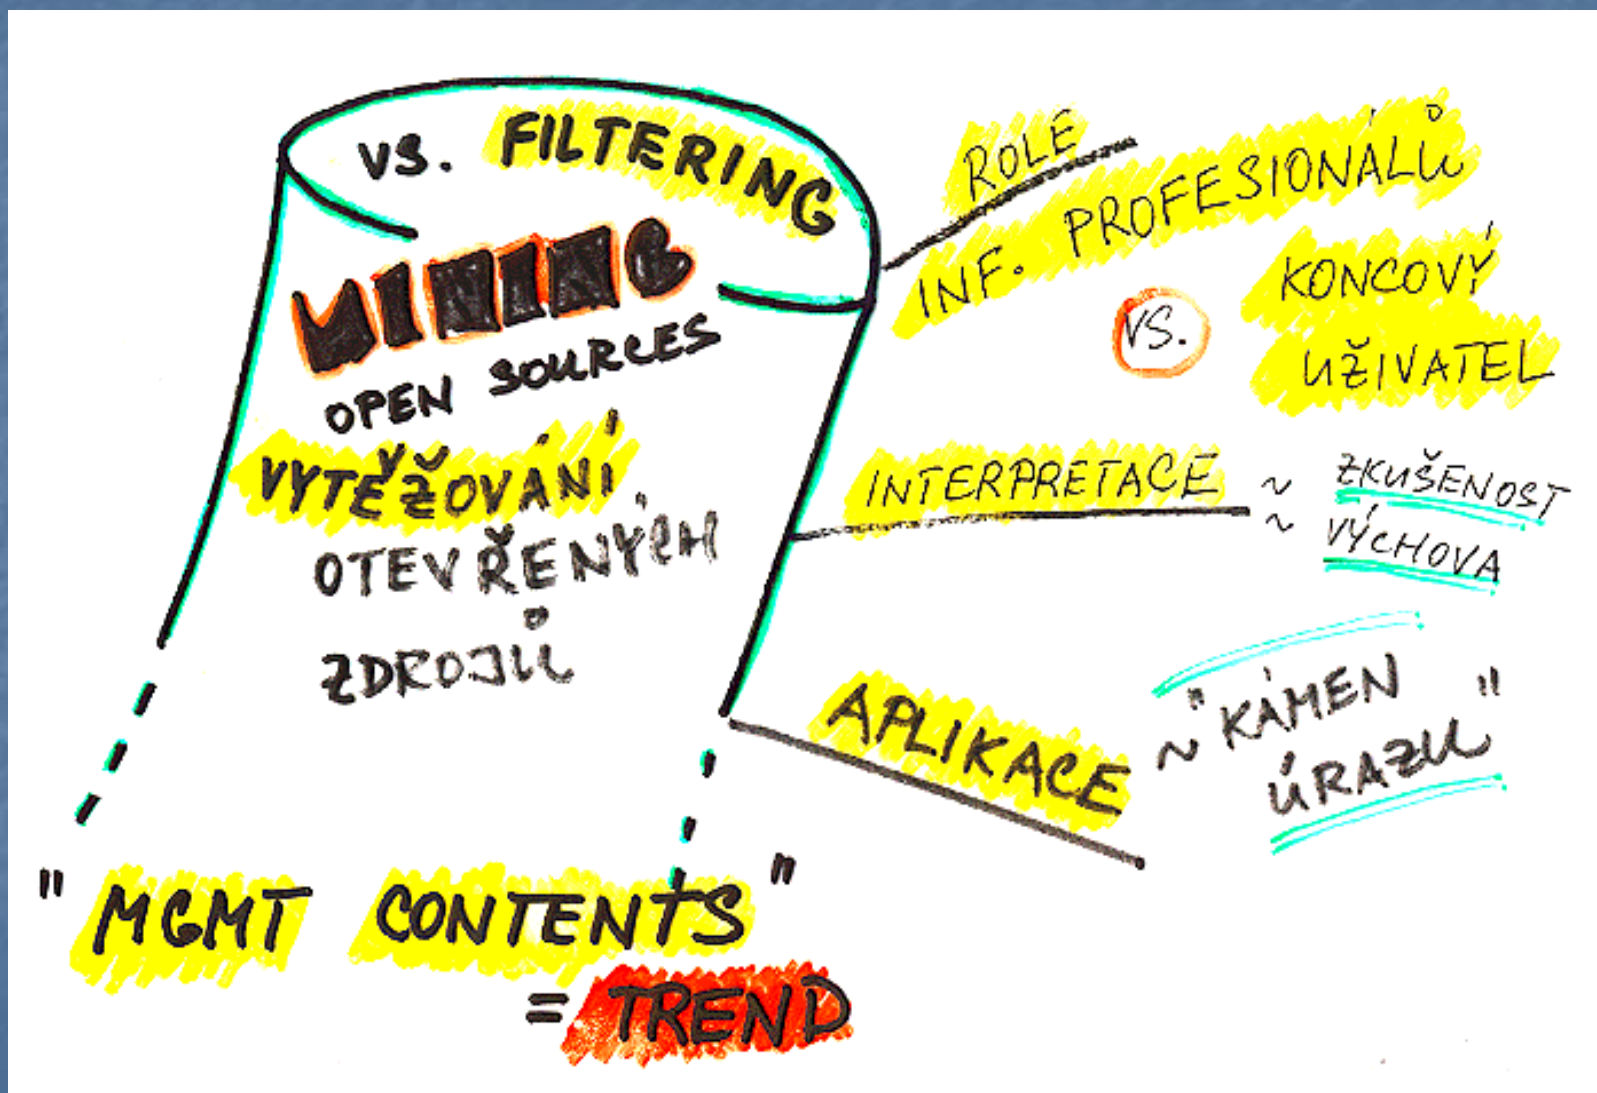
VS. FILTERING

MINING

OPEN SOURCES

VYTĚŽOVÁNÍ OTEVŘENÝCH ZDROJŮ

ROLE

INF. PROFESIONÁLŮ

VS.

KONCOVÝ UŽIVATEL

INTERPRETACE ~ ZKUŠENOST ~ VÝCHOVA

APLIKACE ~ "KÁMEN ÚRAZU"

"MGMT CONTENTS" = TREND